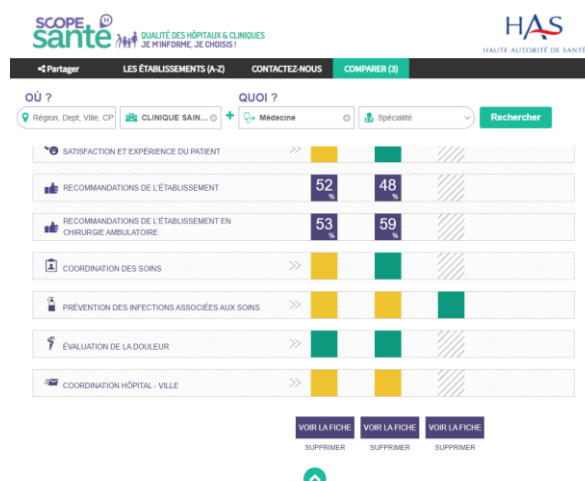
SCOPE santé QUALITÉ DES HÔPITAUX & CLINIQUES JE M'INFORME, JE CHOISIS !

HAS HAUTE AUTORITÉ DE SANTÉ

Partager LES ÉTABLISSEMENTS (A-Z) CONTACTEZ-NOUS COMPARER (3)

OÙ ?
Région, Dept, Ville, CP
CLINIQUE SAIN...
QUOI ?
Médecine
Spécialité
Rechercher

SATISFACTION ET EXPÉRIENCE DU PATIENT

RECOMMANDATIONS DE L'ÉTABLISSEMENT
52 %
48 %

RECOMMANDATIONS DE L'ÉTABLISSEMENT EN CHIRURGIE AMBULATOIRE
53 %
59 %

COORDINATION DES SOINS

PRÉVENTION DES INFECTIONS ASSOCIÉES AUX SOINS

ÉVALUATION DE LA DOULEUR

COORDINATION HÔPITAL - VILLE

VOIR LA FICHE
SUPPRIMER
VOIR LA FICHE
SUPPRIMER
VOIR LA FICHE
SUPPRIMER